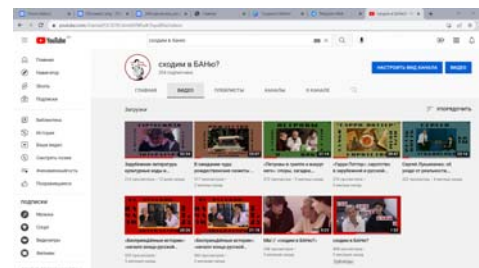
YouTube
сходим в БАНю?
сходим в БАНю?
НАСТРОИТЬ ВИД КАНАЛА
ВИДЕО
ГЛАВНАЯ
ВИДЕО
ПЛЕЙЛИСТЫ
КАНАЛЫ
О КАНАЛЕ
Загрузки
УПОРЯДОЧИТЬ
Главная
Навигатор
Shorts
Подписки
Библиотека
История
Ваши видео
Смотреть позже
Понравившиеся
Подписки
Зарубежная литература: культурные коды и...
В ожидании чуда: рождественские сюжеты...
«Петрушка» в сказке и в искусстве...
«Гарри Поттер»: сказочное в зарубежной и русской...
Сергей Прокофьев
«Воспринимаемые истории» ...
«Воспринимаемые истории» ...
ФМ С «сходим в БАНю?»
сходим в БАНю?
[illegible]